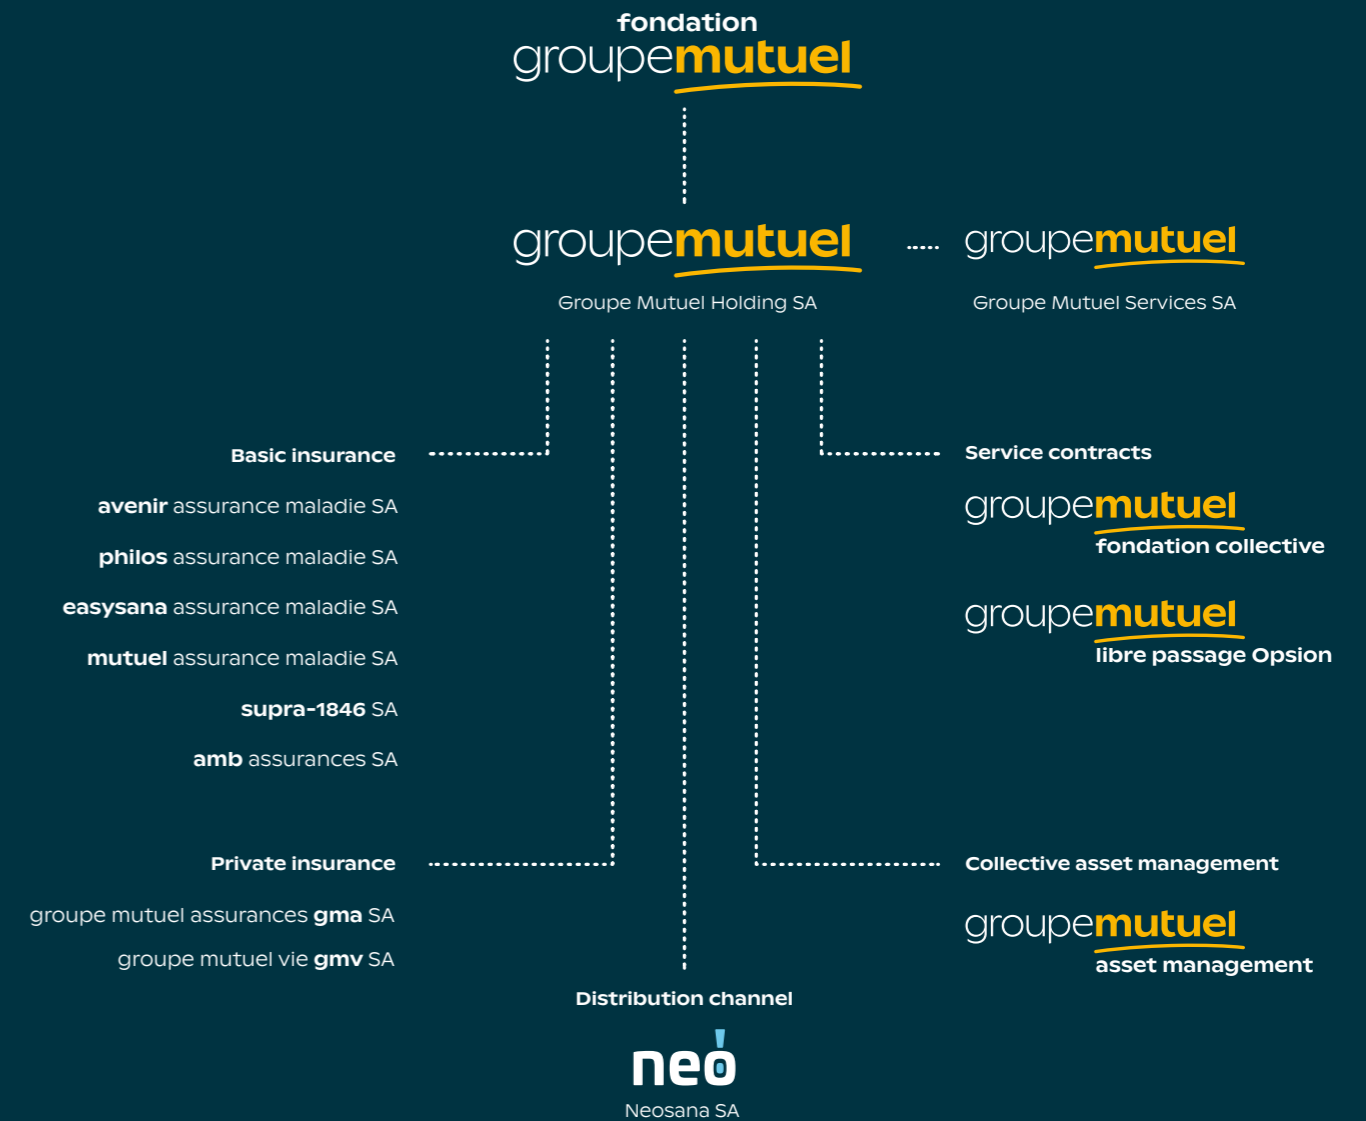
fondation
groupemutuel

groupemutuel
Groupe Mutuel Holding SA

groupemutuel
Groupe Mutuel Services SA

Basic insurance

avenir assurance maladie SA

philos assurance maladie SA

easysana assurance maladie SA

mutuel assurance maladie SA

supra-1846 SA

amb assurances SA

Service contracts

groupemutuel
fondation collective

groupemutuel
libre passage Opsion

Private insurance

groupe mutuel assurances gma SA

groupe mutuel vie gmv SA

Collective asset management

groupemutuel
asset management

Distribution channel

neo
Neosana SA